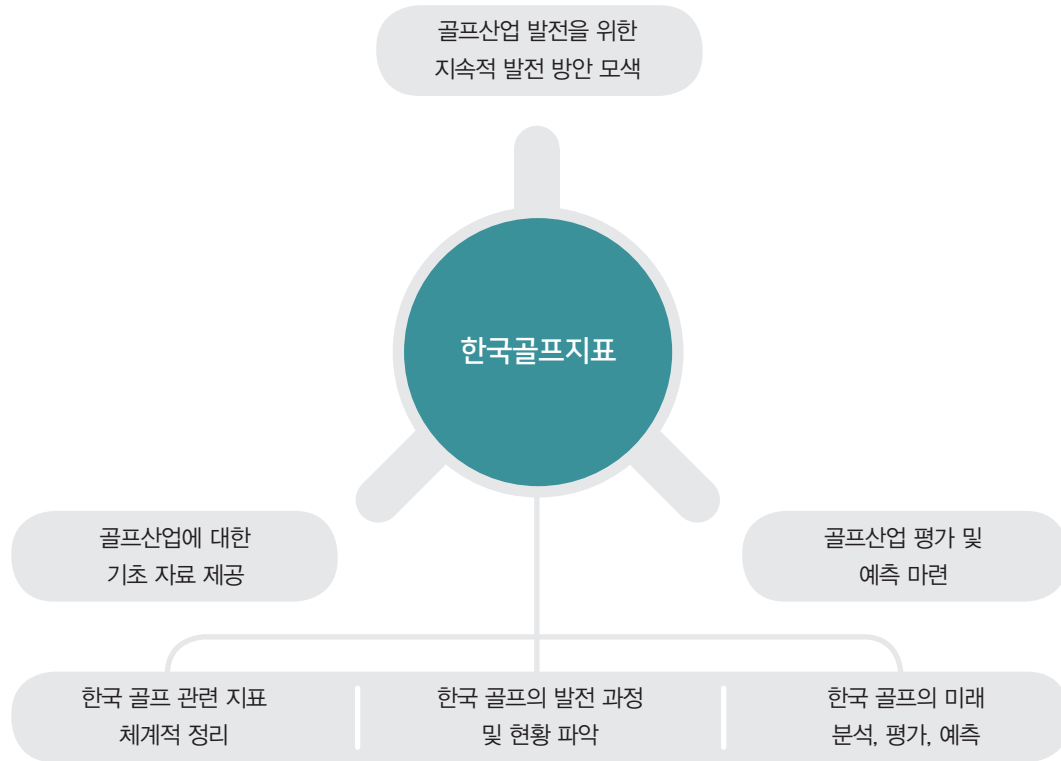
골프산업 발전을 위한
지속적 발전 방안 모색

한국골프지표

골프산업에 대한
기초 자료 제공

골프산업 평가 및
예측 마련

한국 골프 관련 지표
체계적 정리

한국 골프의 발전 과정
및 현황 파악

한국 골프의 미래
분석, 평가, 예측